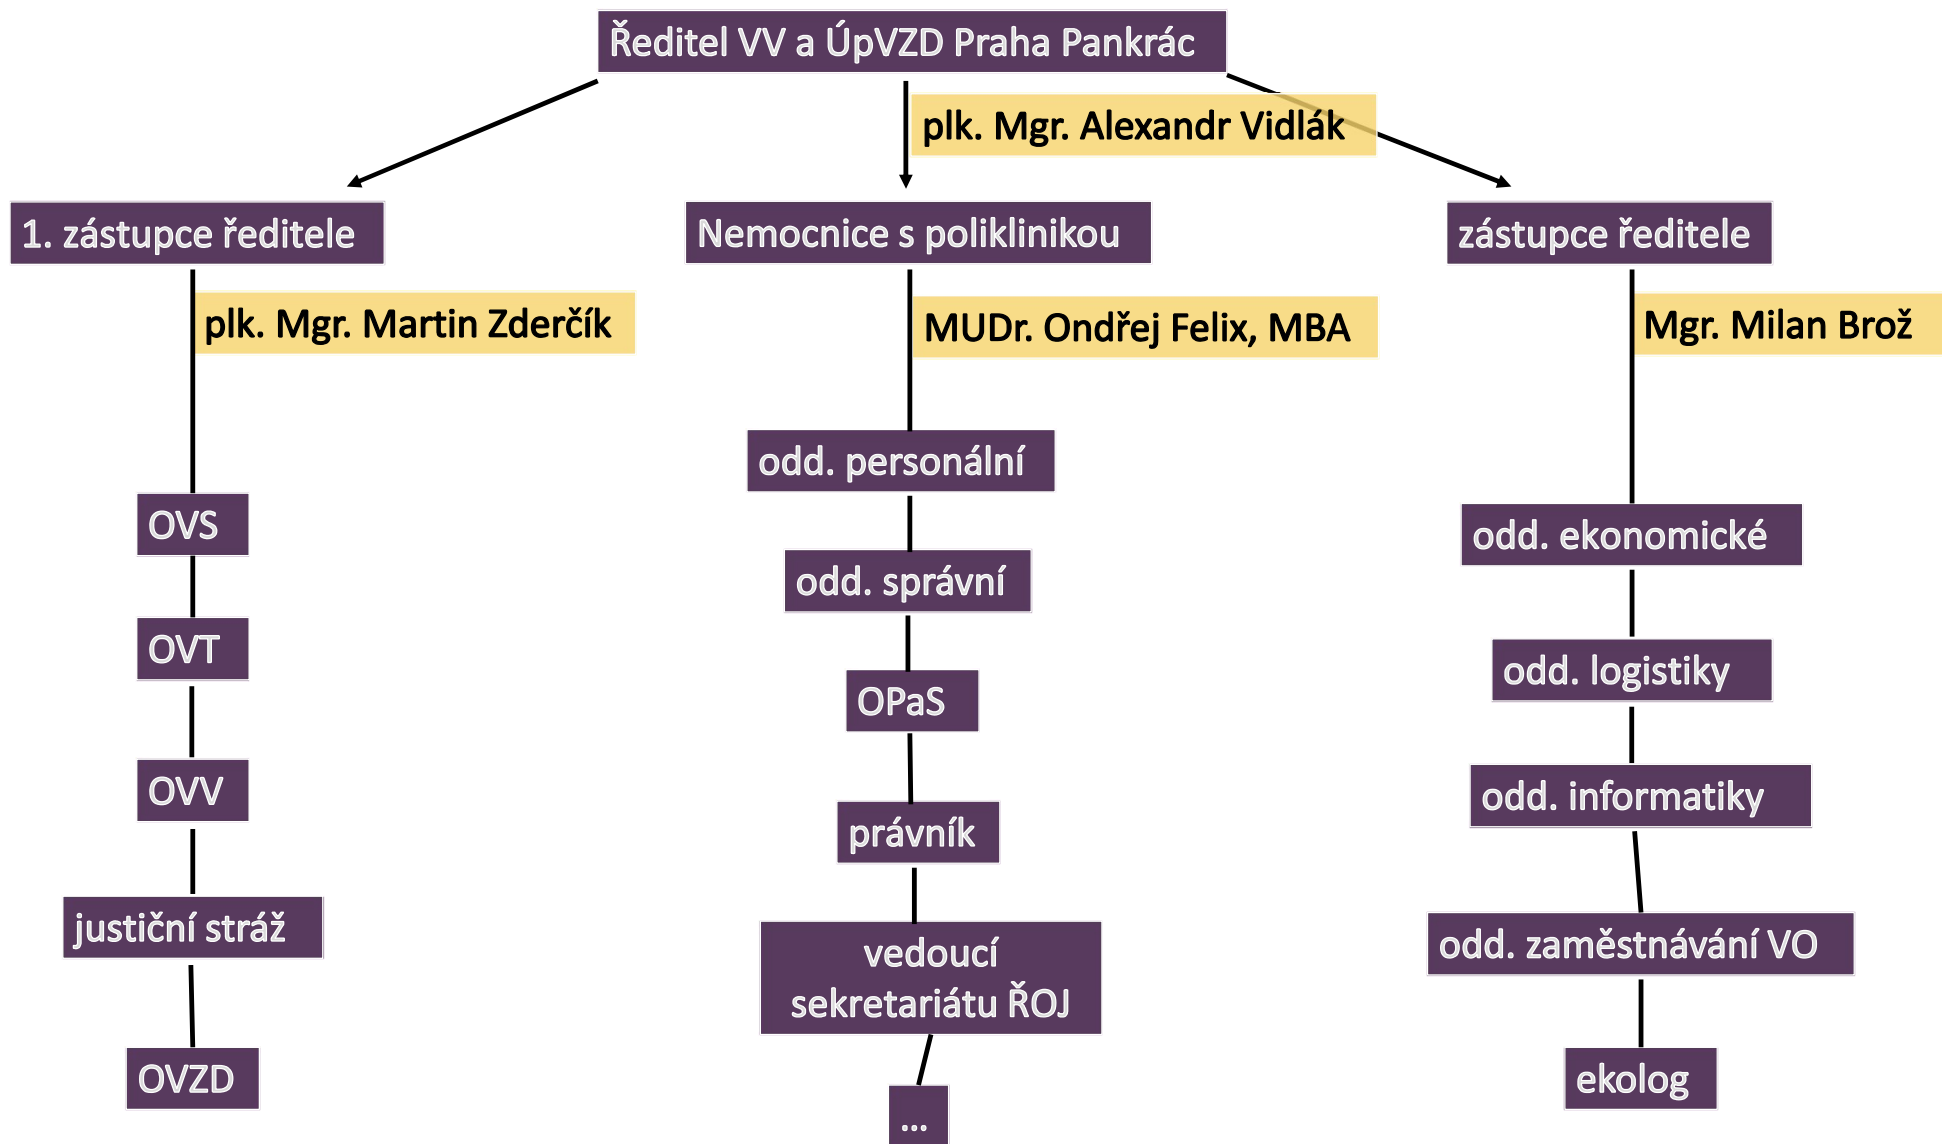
Ředitel VV a ÚpVZD Praha Pankrác

plk. Mgr. Alexandr Vidlák

1. zástupce ředitele

plk. Mgr. Martin Zderčík

OVS

OVT

OVV

justiční stráž

OVZD

Nemocnice s poliklinikou

MUDr. Ondřej Felix, MBA

odd. personální

odd. správní

OPaS

právník

vedoucí sekretariátu ŘOJ

...

zástupce ředitele

Mgr. Milan Brož

odd. ekonomické

odd. logistiky

odd. informatiky

odd. zaměstnávání VO

ekolog